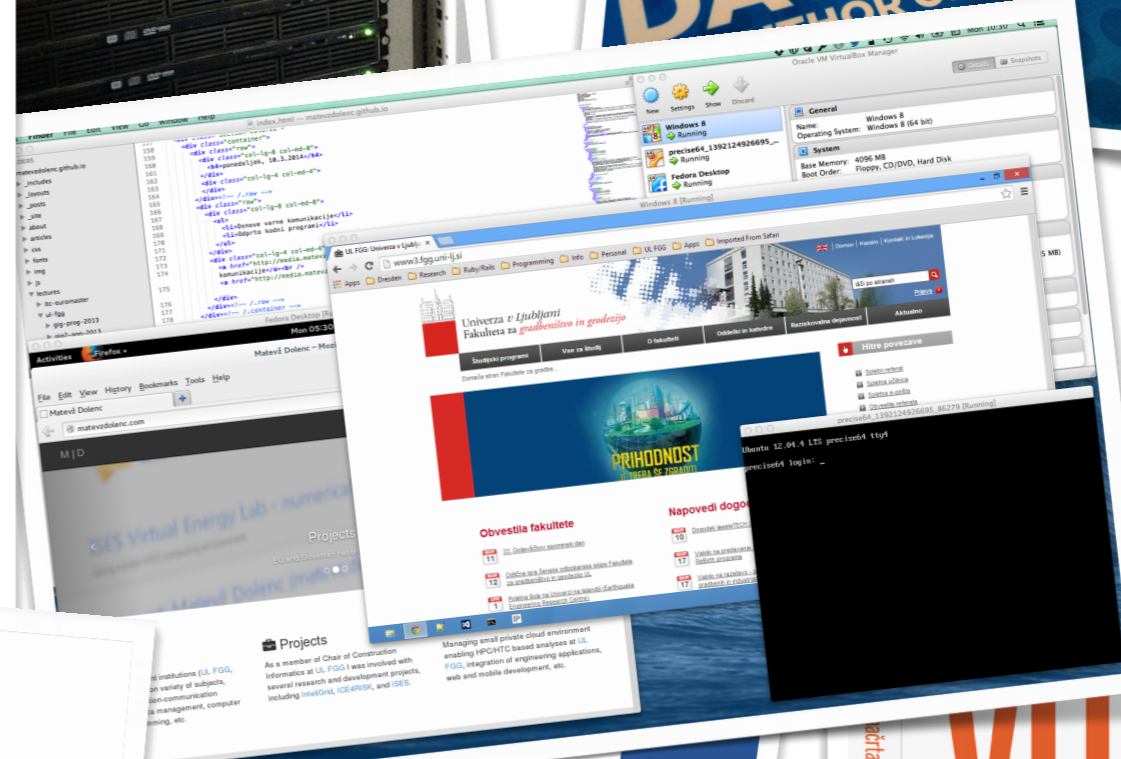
Oracle VM VirtualBox Manager

Mon 10:30

Details Snapshots

New Settings Show Discard

Windows 8
Running

precise64_1392124926695_...
Running

Fedora Desktop
Running

General

Name: Windows 8
Operating System: Windows 8 (64 bit)

System

Base Memory: 4096 MB
Boot Order: Floppy, CD/DVD, Hard Disk

Finder File Edit View Go Window Help

index.html — matevzdolenc.github.io

matevzdolenc.github.io
_includes
_layouts
_posts
_site
about
articles
css
fonts
img
js
lectures
itc-euromaster
ul-fgg
gig-prog-2013

<div class="container">
<div class="row">
<div class="col-lg-8 col-md-8">
<h4>ponedeljek, 10.3.2014</h4>
</div>
<div class="col-lg-4 col-md-4">
</div>
</div><!-- /.row -->
<div class="row">
<div class="col-lg-8 col-md-8">
<ul>
<li>Osnove varne komunikacije</li>
<li>Odprta koda in programi</li>
</ul>
</div>
<div class="col-lg-4 col-md-4">
<a href="http://media.mateu
komunikacije</a><br />
<a href="http://media.mateu
</div>
</div><!-- /.row -->
</div><!-- /.container -->

Fedora Desktop [Running]

Windows 8 [Running]

Mon 05:30

Activities Firefox

Matevž Dolenc – Moz

File Edit View History Bookmarks Tools Help

Matevž Dolenc

matevzdolenc.com

M|D

SES Virtual Energy Lab - numeric

Projects

UL FGG: Univerza v Ljubljani

www3.fgg.uni-lj.si

Apps Dresden Research Ruby/Rails Programming Info Personal UL FGG Apps Imported From Safari

Domov | Kazalo | Kontakt in Lokacija

išči po straneh

Prijava

Univerza v Ljubljani
Fakulteta za gradbeništvo in geodezijo

Študijski programi | Vse za študij | O fakulteti | Oddelki in katedre | Raziskovalna dejavnost | Aktualno

Domača stran Fakultete za gradbe...

Hitre povezave

Spletni referat
Spletna učilnica
Spletna e-pošta
Obvestila referata

PRIHODNOST
TREBA JE ZGRADITI

Obvestila fakultete

11 31. Goljevškov spominski dan

12 Odlična igra Žensko odbojkarsko ekipe Fakultete za gradbeništvo in geodezijo UL

1 Poletna šola na Univerzi na Islandiji (Earthquake Engineering Research Centre)

Napovedi dogod

10 Dogodki lesarja/TCH

17 Vabilo na predavanje ... Sedem programa

17 Vabilo na razstavo ... gradbenih in industri

precise64_1392124926695_86279 [Running]

Ubuntu 12.04.4 LTS precise64 tty4

precise64 login: _

Projects

As a member of Chair of Construction Informatics at UL FGG I was involved with several research and development projects, including IntelliGrid, ICE4RISK, and ISES.

Managing small private cloud environment enabling HPC/HTC based analyses at UL FGG, integration of engineering applications, web and mobile development, etc.

nt institutions (UL FGG, on variety of subjects, ation-communication management, computer mming, etc.